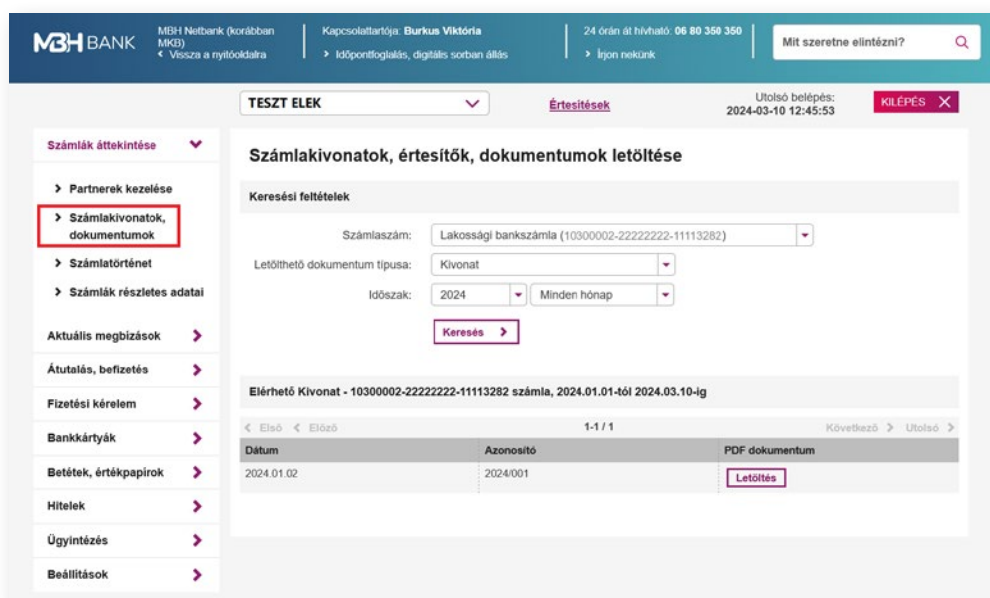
MBH BANK

MBH Netbank (korábban MKB)
‹ Vissza a nyitóoldalra

Kapcsolattartója: Burkus Viktória
› Időpontfoglalás, digitális sorban állás

24 órán át hívható: 06 80 350 350
› Írjon nekünk

Mit szeretne elintézni?

TESZT ELEK

Értesítések

Utolsó belépés:
2024-03-10 12:45:53

KILÉPÉS

Számlák áttekintése

› Partnerek kezelése
› Számlakivonatok, dokumentumok
› Számlatörténet
› Számlák részletes adatai

Aktuális megbízások
Átutalás, befizetés
Fizetési kérelem
Bankkártyák
Betétek, értékpapírok
Hitelek
Ügyintézés
Beállítások

Számlakivonatok, értesítők, dokumentumok letöltése

Keresési feltételek

Számlaszám: Lakossági bankszámla (10300002-22222222-11113282)
Letölthető dokumentum típusa: Kivonat
Időszak: 2024 Minden hónap

Keresés ›

Elérhető Kivonat - 10300002-22222222-11113282 számla, 2024.01.01-tól 2024.03.10-ig

‹ Első ‹ Előző 1-1 / 1 Következő › Utolsó ›

| Dátum | Azonosító | PDF dokumentum |
|---|---|---|
| 2024.01.02 | 2024/001 | Letöltés |